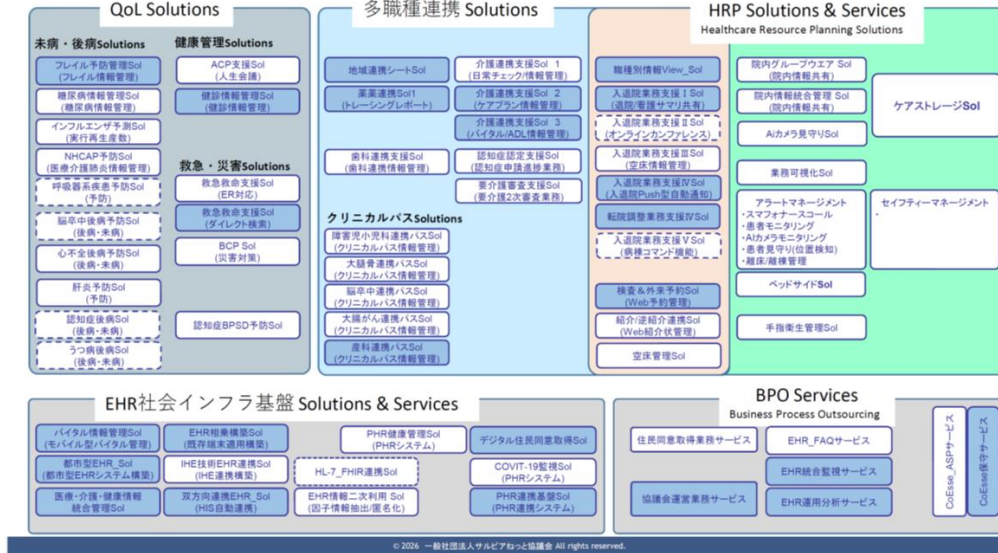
QoL Solutions

未病・後病Solutions

フレイル予防管理Sol
(フレイル情報管理)

糖尿病情報管理Sol
(糖尿病情報管理)

インフルエンザ予測Sol
(実行再生産数)

NHCAP予防Sol
(医療介護肺炎情報管理)

呼吸器系疾患予防Sol
(予防)

脳卒中後病予防Sol
(後病・未病)

心不全後病予防Sol
(後病・未病)

肝炎予防Sol
(予防)

認知症後病Sol
(後病・未病)

うつ病後病Sol
(後病・未病)

健康管理Solutions

ACP支援Sol
(人生会議)

健診情報管理Sol
(健診情報管理)

救急・災害Solutions

救急救命支援Sol
(ER対応)

救急救命支援Sol
(ダイレクト検索)

BCP Sol
(災害対策)

認知症BPSD予防Sol

多職種連携 Solutions

地域連携シートSol

薬薬連携Sol1
(トレーシングレポート)

歯科連携支援Sol
(歯科連携情報管理)

介護連携支援Sol 1
(日常チェック/情報管理)

介護連携支援Sol 2
(ケアプラン情報管理)

介護連携支援Sol 3
(バイタル/ADL情報管理)

認知症認定支援Sol
(認知症申請連携業務)

要介護審査支援Sol
(要介護2次審査業務)

クリニカルパスSolutions

障害児小児科連携パスSol
(クリニカルパス情報管理)

大腿骨連携パスSol
(クリニカルパス情報管理)

脳卒中連携パスSol
(クリニカルパス情報管理)

大腸がん連携パスSol
(クリニカルパス情報管理)

産科連携パスSol
(クリニカルパス情報管理)

HRP Solutions & Services
Healthcare Resource Planning Solutions

職種別情報View_Sol

入退院業務支援ⅠSol
(退院/看護サマリ共有)

入退院業務支援ⅡSol
(オンラインカンファレンス)

入退院業務支援ⅢSol
(空床情報管理)

入退院業務支援ⅣSol
(入退院Push型自動通知)

転院調整業務支援ⅣSol

入退院業務支援ⅤSol
(病棟コマンド機能)

検査&外来予約Sol
(Web予約管理)

紹介/逆紹介連携Sol
(Web紹介状管理)

空床管理Sol

院内グループウエア Sol
(院内情報共有)

院内情報統合管理 Sol
(院内情報共有)

AIカメラ見守りSol

業務可視化Sol

アラートマネージメント
・スマフォナースコール
・患者モニタリング
・AIカメラモニタリング
・患者見守り(位置検知)
・離床/離棟管理

ベッドサイドSol

手指衛生管理Sol

ケアストレージSol

セイフティーマネージメント
・

EHR社会インフラ基盤 Solutions & Services

バイタル情報管理Sol
(モバイル型バイタル管理)

都市型EHR_Sol
(都市型EHRシステム構築)

医療・介護・健康情報
統合管理Sol

EHR相乗構築Sol
(既存端末適用構築)

IHE技術EHR連携Sol
(IHE連携構築)

双方向連携EHR_Sol
(HIS自動連携)

PHR健康管理Sol
(PHRシステム)

HL-7_FHIR連携Sol

EHR情報二次利用 Sol
(因子情報抽出/匿名化)

デジタル住民同意取得Sol

COVIT-19監視Sol
(PHRシステム)

PHR連携基盤Sol
(PHR連携システム)

BPO Services
Business Process Outsourcing

住民同意取得業務サービス

協議会運営業務サービス

EHR_FAQサービス

EHR統合管理サービス

EHR運用分析サービス

CoEsse_ASPサービス

CoEsse保守サービス

© 2026 一般社団法人サルビアねっと協議会 All rights reserved.